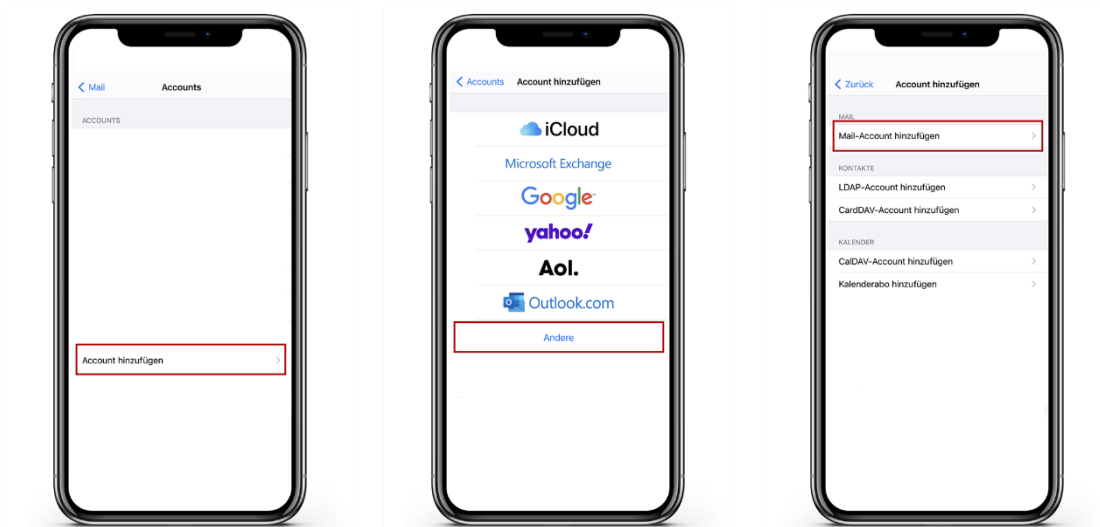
< Mail Accounts

ACCOUNTS

Account hinzufügen >

< Accounts Account hinzufügen

iCloud

Microsoft Exchange

Google

yahoo!

Aol.

Outlook.com

Andere

< Zurück Account hinzufügen

MAIL

Mail-Account hinzufügen >

KONTAKTE

LDAP-Account hinzufügen >

CardDAV-Account hinzufügen >

KALENDER

CalDAV-Account hinzufügen >

Kalenderabo hinzufügen >